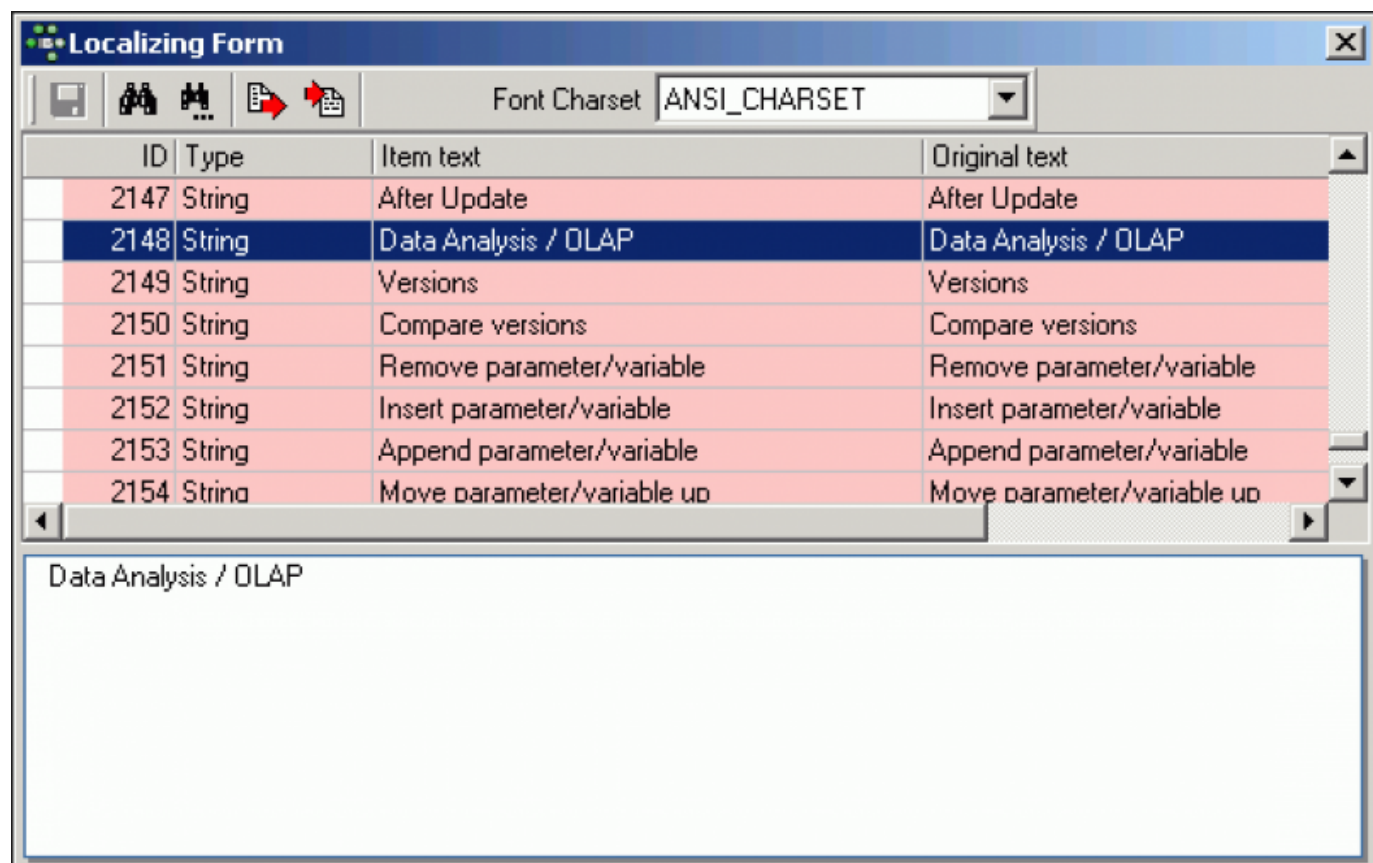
Localizing Form

Font Charset ANSI_CHARSET

| ID | Type | Item text | Original text |
|---|---|---|---|
| 2147 | String | After Update | After Update |
| 2148 | String | Data Analysis / OLAP | Data Analysis / OLAP |
| 2149 | String | Versions | Versions |
| 2150 | String | Compare versions | Compare versions |
| 2151 | String | Remove parameter/variable | Remove parameter/variable |
| 2152 | String | Insert parameter/variable | Insert parameter/variable |
| 2153 | String | Append parameter/variable | Append parameter/variable |
| 2154 | String | Move parameter/variable up | Move parameter/variable up |

Data Analysis / OLAP